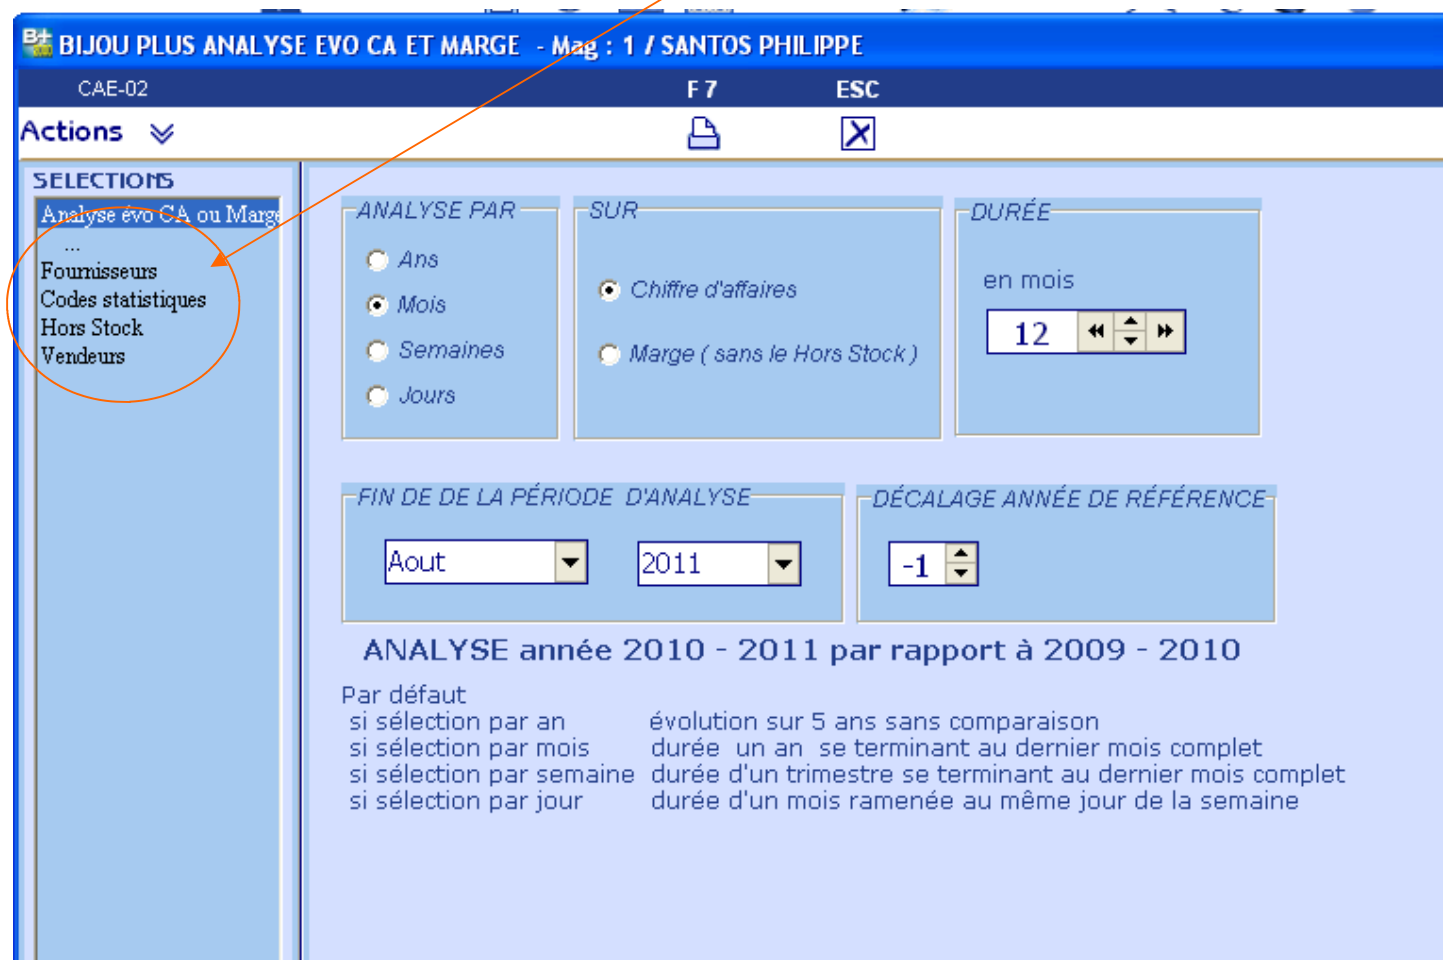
BIJOU PLUS ANALYSE EVO CA ET MARGE - Mag : 1 / SANTOS PHILIPPE

CAE-02

F 7

ESC

Actions

SELECTIONS

Analyse évo CA ou Marge

...

Fournisseurs

Codes statistiques

Hors Stock

Vendeurs

ANALYSE PAR

Ans

Mois

Semaines

Jours

SUR

Chiffre d'affaires

Marge ( sans le Hors Stock )

DURÉE

en mois

12

FIN DE DE LA PÉRIODE D'ANALYSE

Aout

2011

DÉCALAGE ANNÉE DE RÉFÉRENCE

-1

ANALYSE année 2010 - 2011 par rapport à 2009 - 2010

Par défaut

| | |
|---|---|
| si sélection par an | évolution sur 5 ans sans comparaison |
| si sélection par mois | durée un an se terminant au dernier mois complet |
| si sélection par semaine | durée d'un trimestre se terminant au dernier mois complet |
| si sélection par jour | durée d'un mois ramenée au même jour de la semaine |